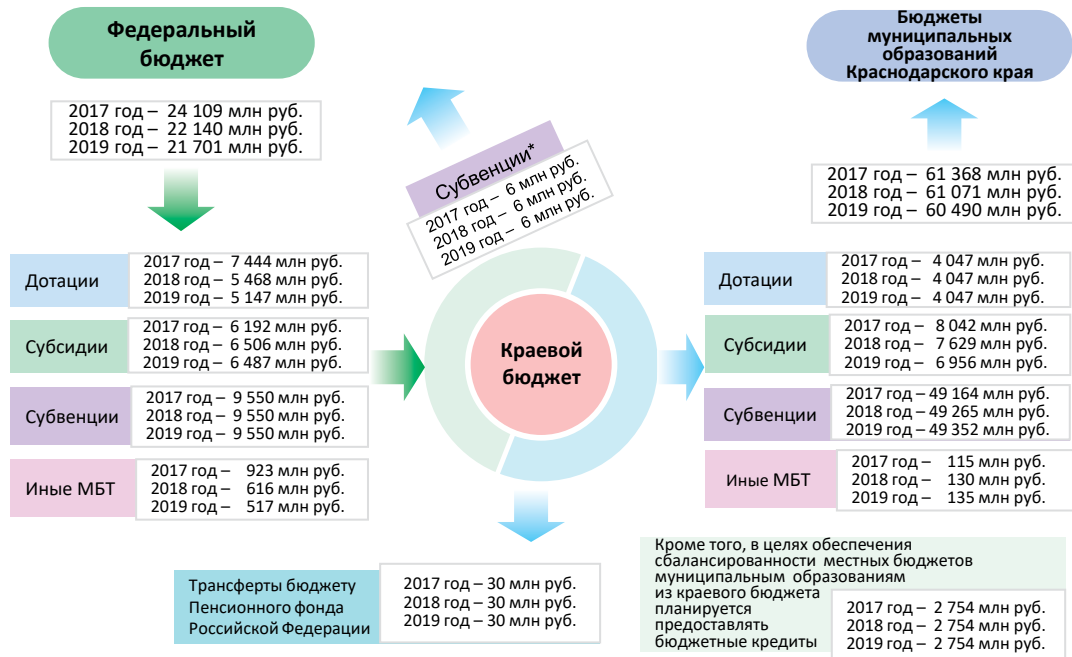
Федеральный бюджет

2017 год – 24 109 млн руб.
2018 год – 22 140 млн руб.
2019 год – 21 701 млн руб.

Субвенции*
2017 год – 6 млн руб.
2018 год – 6 млн руб.
2019 год – 6 млн руб.

Бюджеты муниципальных образований Краснодарского края

2017 год – 61 368 млн руб.
2018 год – 61 071 млн руб.
2019 год – 60 490 млн руб.

Дотации
2017 год – 7 444 млн руб.
2018 год – 5 468 млн руб.
2019 год – 5 147 млн руб.

Субсидии
2017 год – 6 192 млн руб.
2018 год – 6 506 млн руб.
2019 год – 6 487 млн руб.

Субвенции
2017 год – 9 550 млн руб.
2018 год – 9 550 млн руб.
2019 год – 9 550 млн руб.

Иные МБТ
2017 год – 923 млн руб.
2018 год – 616 млн руб.
2019 год – 517 млн руб.

Краевой бюджет

Дотации
2017 год – 4 047 млн руб.
2018 год – 4 047 млн руб.
2019 год – 4 047 млн руб.

Субсидии
2017 год – 8 042 млн руб.
2018 год – 7 629 млн руб.
2019 год – 6 956 млн руб.

Субвенции
2017 год – 49 164 млн руб.
2018 год – 49 265 млн руб.
2019 год – 49 352 млн руб.

Иные МБТ
2017 год – 115 млн руб.
2018 год – 130 млн руб.
2019 год – 135 млн руб.

Трансферты бюджету Пенсионного фонда Российской Федерации
2017 год – 30 млн руб.
2018 год – 30 млн руб.
2019 год – 30 млн руб.

Кроме того, в целях обеспечения сбалансированности местных бюджетов муниципальным образованиям из краевого бюджета планируется предоставлять бюджетные кредиты
2017 год – 2 754 млн руб.
2018 год – 2 754 млн руб.
2019 год – 2 754 млн руб.